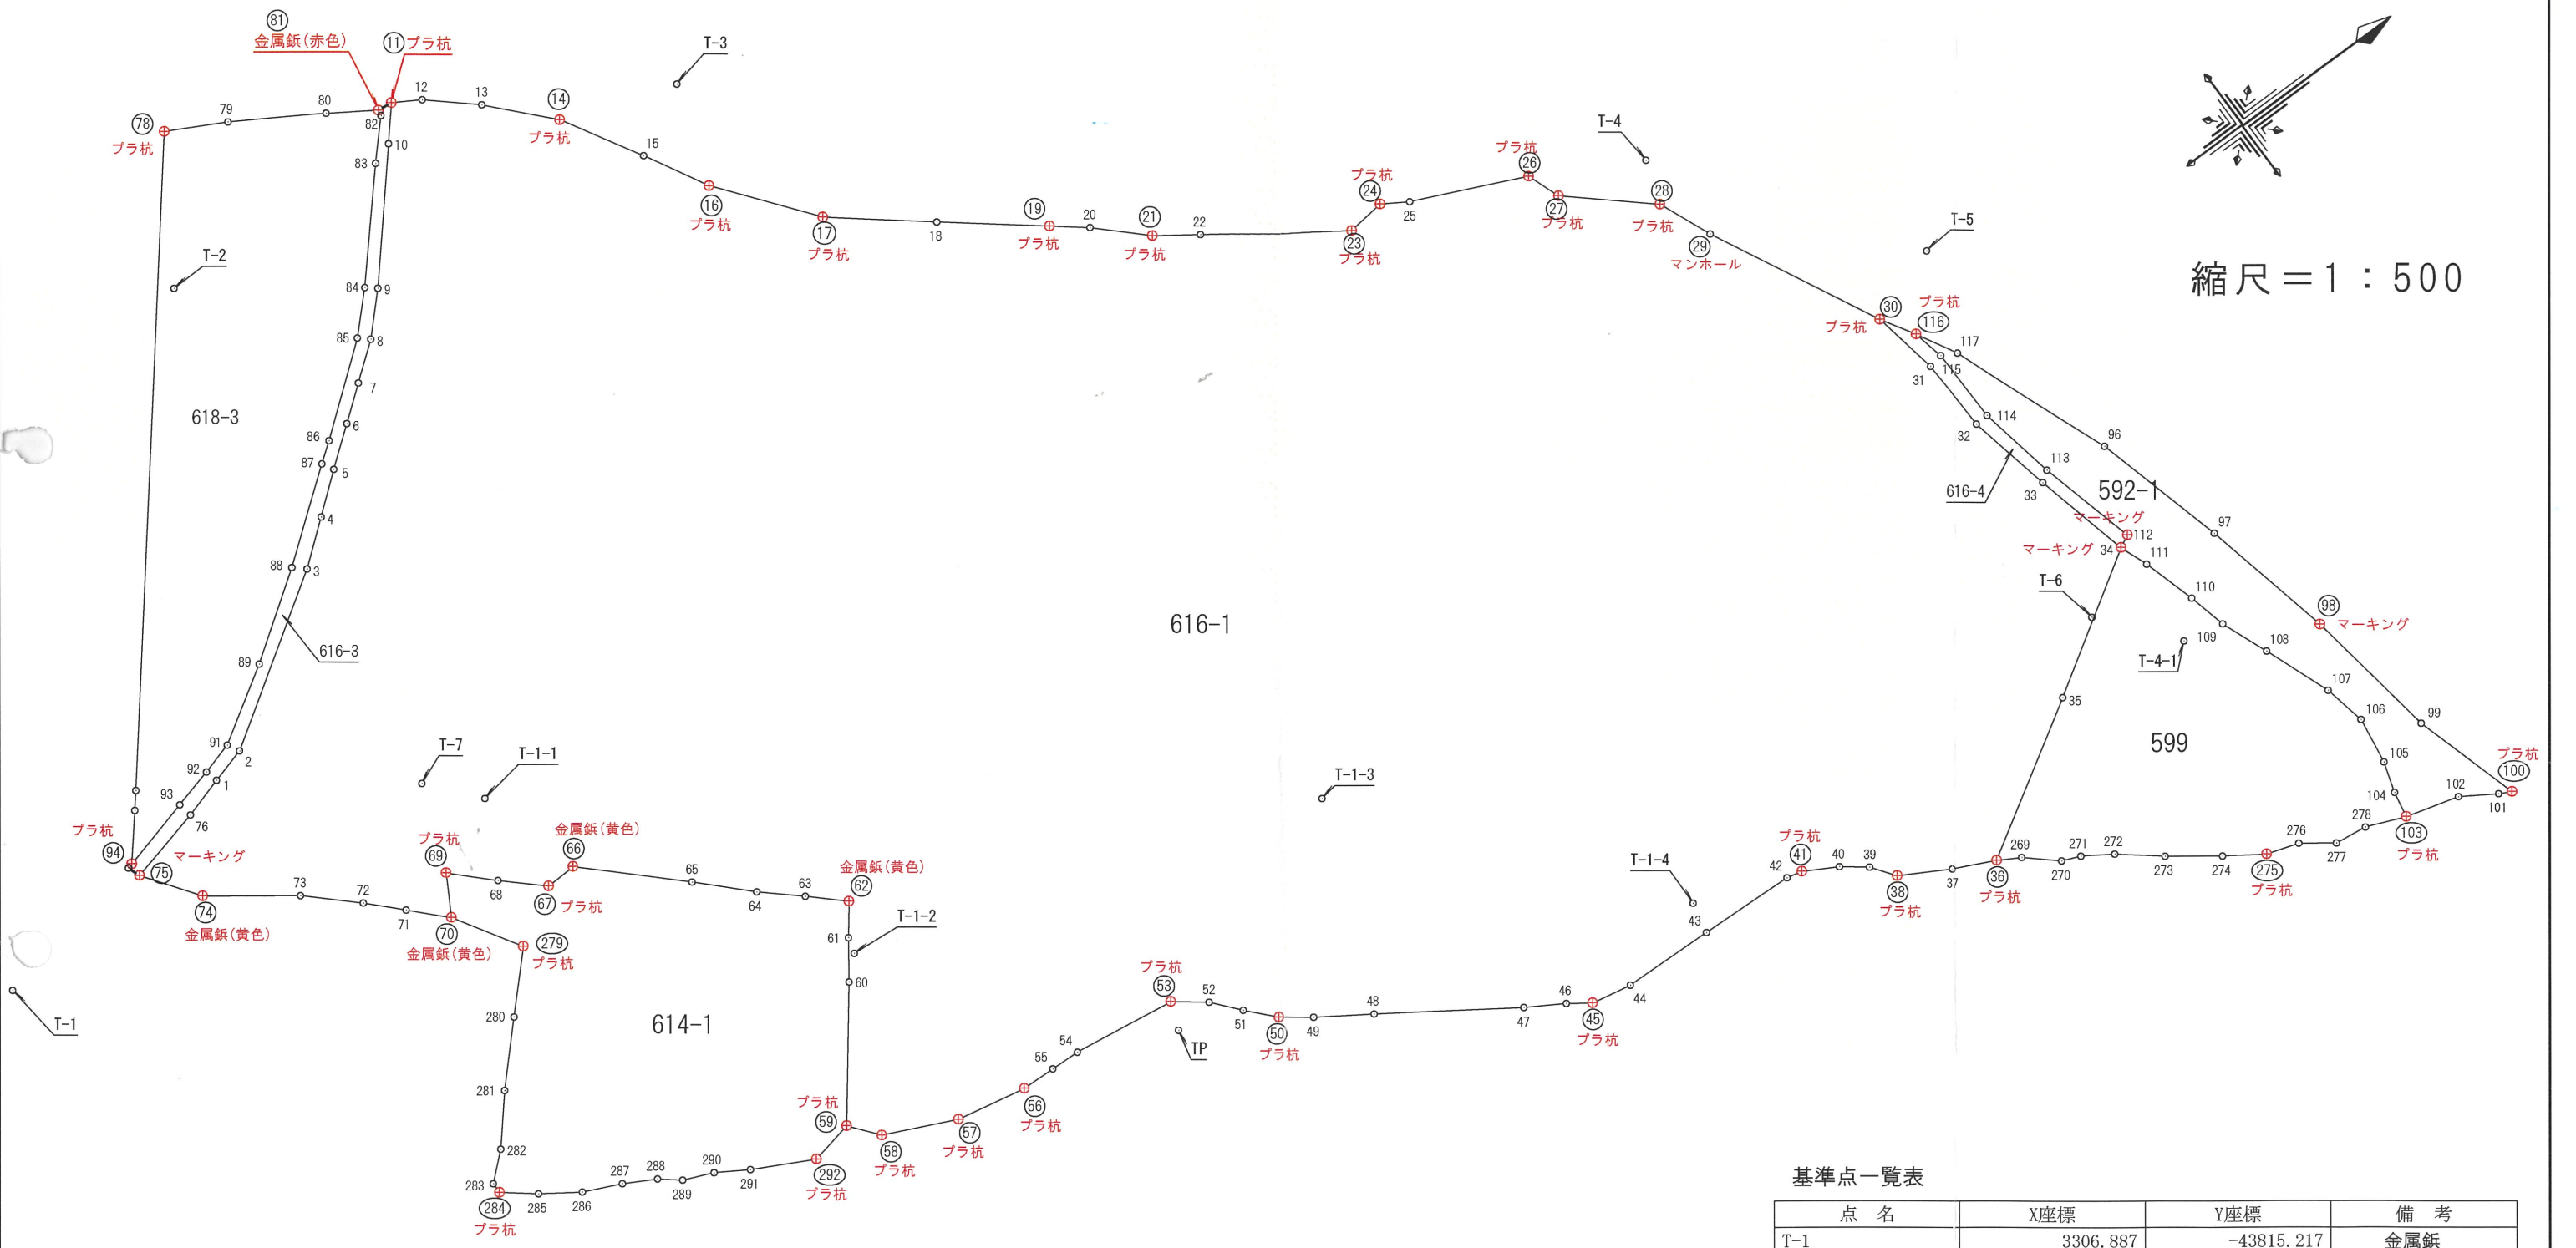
81
金属鋲(赤色)
11 プラ杭
T-3
12
13
14
プラ杭
79
80
82
78
プラ杭
10
83
15
16
プラ杭
17
プラ杭
18
19
プラ杭
20
21
プラ杭
22
23
プラ杭
24
プラ杭
25
26
プラ杭
27
プラ杭
T-4
28
プラ杭
29
マンホール
T-5
縮尺＝1：500
T-2
84
9
85
8
7
618-3
86
6
87
5
4
88
3
616-3
89
91
2
92
1
93
76
プラ杭
94
75
マーキング
74
金属鋲(黄色)
73
72
71
70
金属鋲(黄色)
T-7
T-1-1
プラ杭
69
68
金属鋲(黄色)
66
67 プラ杭
65
64
63
金属鋲(黄色)
62
T-1-2
61
60
279
プラ杭
280
281
282
283
284
プラ杭
285
286
287
288
289
290
291
292
プラ杭
プラ杭
59
58
プラ杭
57
プラ杭
56
プラ杭
55
54
プラ杭
53
52
51
50
プラ杭
49
TP
48
47
46
45
プラ杭
44
43
T-1-4
42
プラ杭
41
40
39
38
プラ杭
37
36
プラ杭
269
270
271
272
273
274
275
プラ杭
276
277
278
103
プラ杭
104
102
101
プラ杭
100
99
105
106
107
108
109
110
111
112
マーキング 34
マーキング
T-6
35
599
T-4-1
98
マーキング
97
96
592-1
33
113
616-4
32
114
31
115
117
30
プラ杭
116
プラ杭
616-1
614-1
T-1-3
T-1
基準点一覧表
| 点　名 | X座標 | Y座標 | 備　考 |
|---|---|---|---|
| T-1 | 3306.887 | -43815.217 | 金属鋲 |